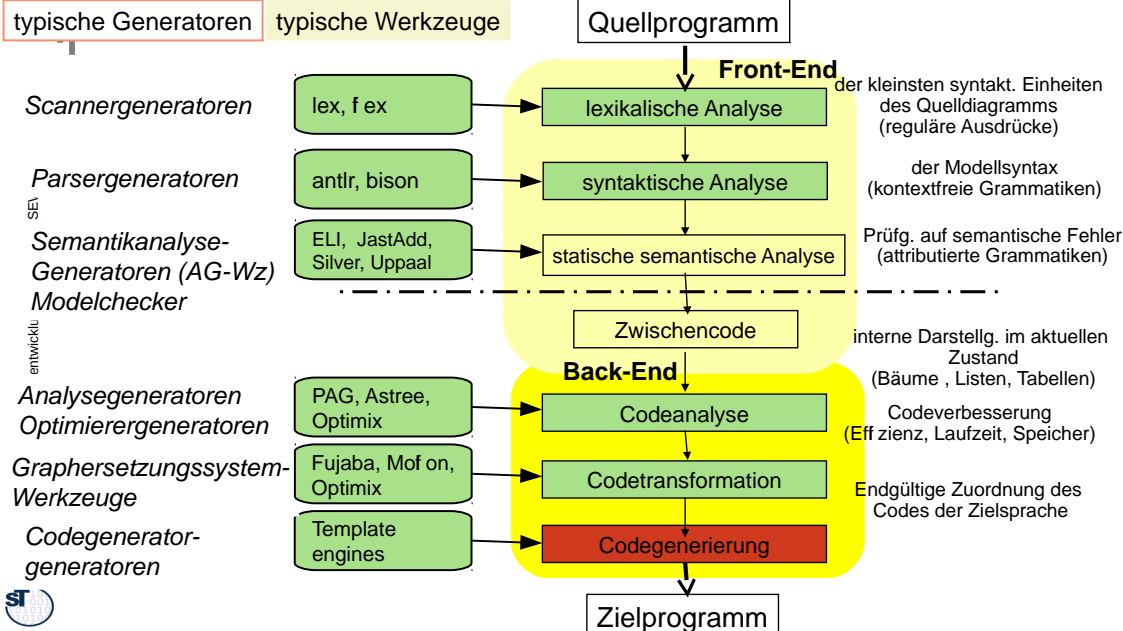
typische Generatoren | typische Werkzeuge | Quellprogramm

Front-End

Scannergeneratoren | lex, f ex | lexikalische Analyse | der kleinsten syntakt. Einheiten des Quelldiagramms (reguläre Ausdrücke)

Parsergeneratoren | antlr, bison | syntaktische Analyse | der Modellsyntax (kontextfreie Grammatiken)

SEV

Semantikanalyse-Generatoren (AG-Wz) Modelchecker | ELI, JastAdd, Silver, Uppaal | statische semantische Analyse | Prüfg. auf semantische Fehler (attributierte Grammatiken)

entwicklu

Zwischencode | interne Darstellg. im aktuellen Zustand (Bäume , Listen, Tabellen)

Back-End

Analysegeneratoren Optimierergeneratoren | PAG, Astree, Optimix | Codeanalyse | Codeverbesserung (Eff zienz, Laufzeit, Speicher)

Graphersetzungssystem-Werkzeuge | Fujaba, Mof on, Optimix | Codetransformation | Endgültige Zuordnung des Codes der Zielsprache

Codegenerator-generatoren | Template engines | Codegenerierung

Zielprogramm

ST